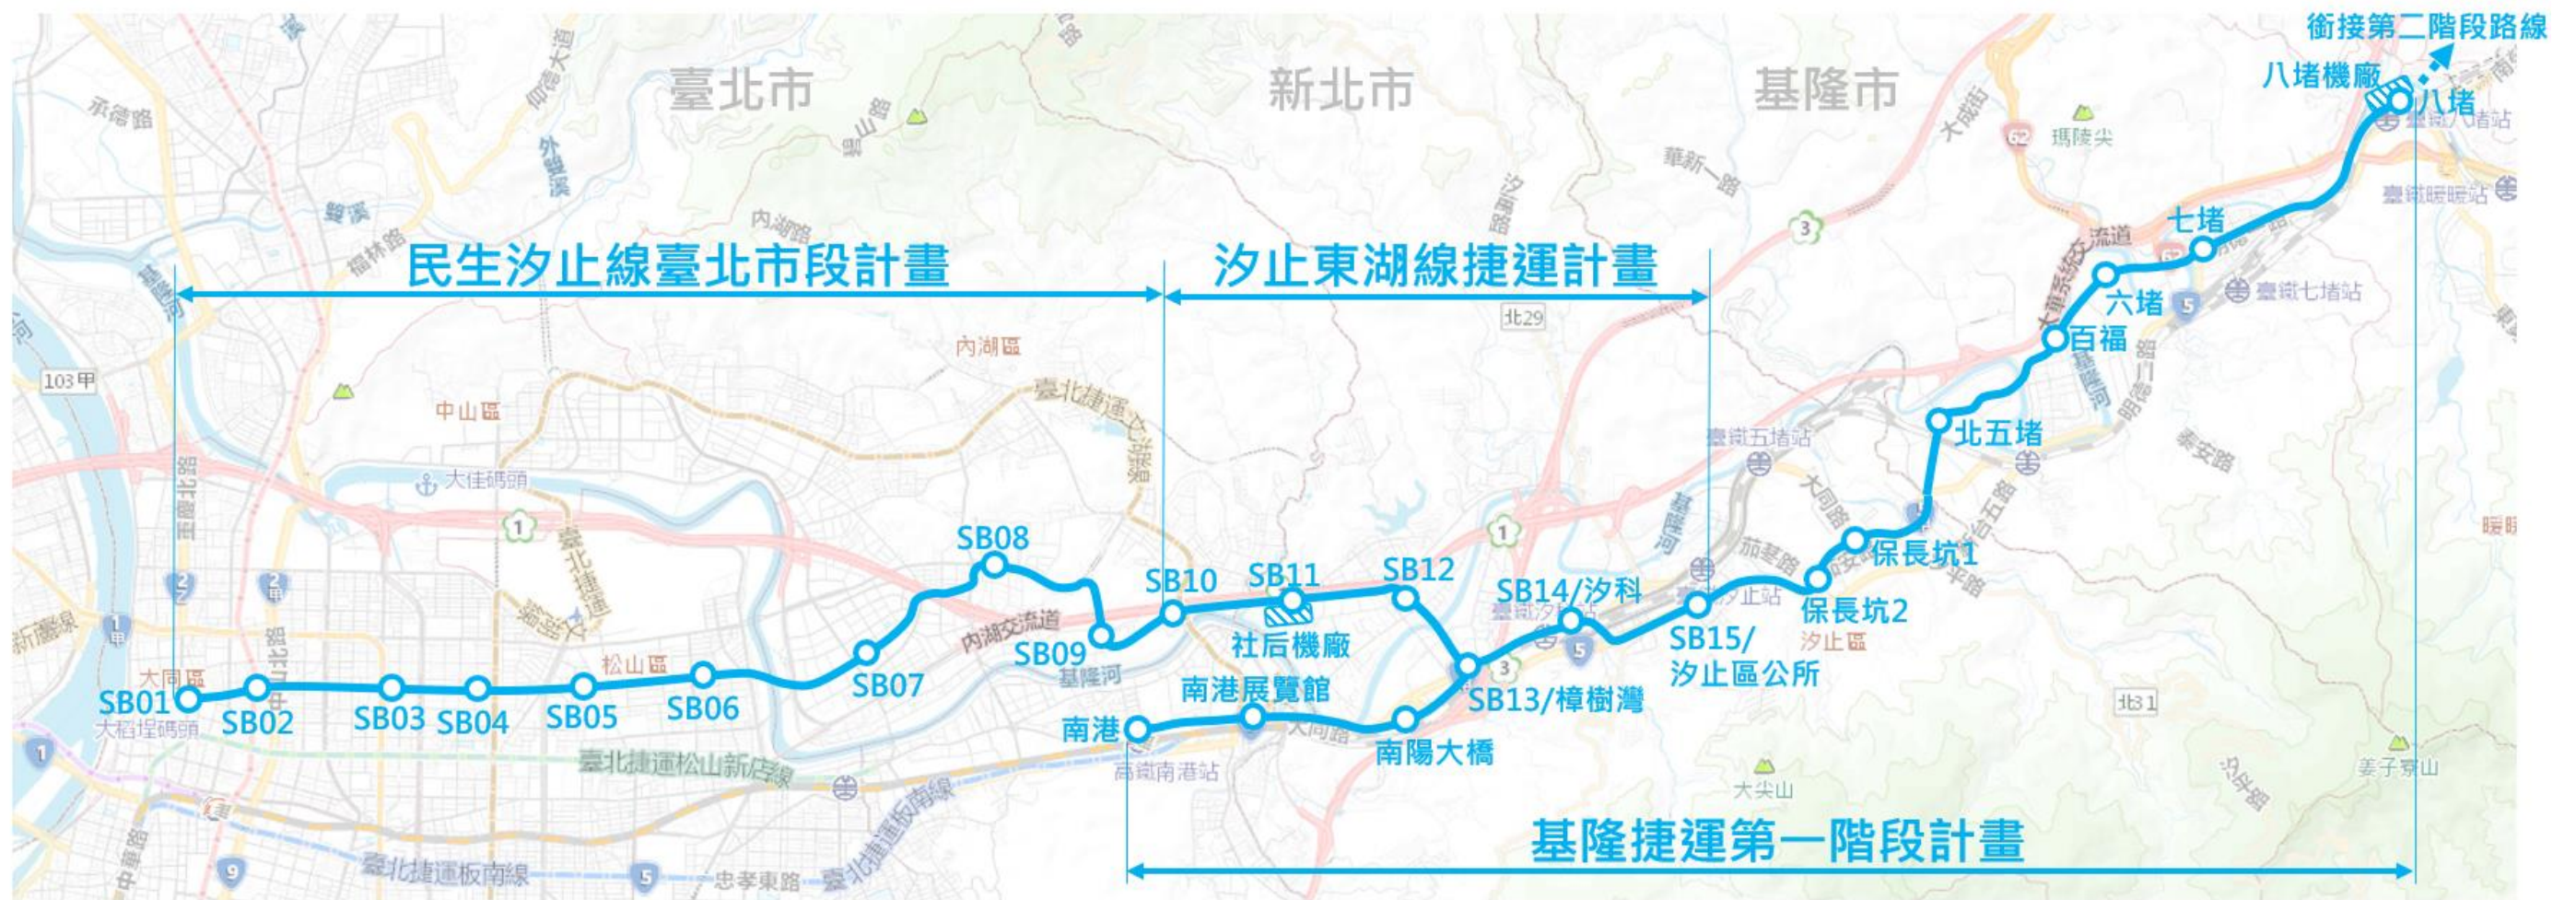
銜接第二階段路線
八堵機廠
八堵
臺北市
新北市
基隆市
承德路
百齡
仰德大道
外雙溪
雙溪
福林路
碧山路
內湖路
華新一路
大華街
瑪陵尖
臺鐵八堵站
臺鐵暖暖站
民生汐止線臺北市段計畫
汐止東湖線捷運計畫
七堵
六堵
百福
臺鐵七堵站
北29
內湖區
中山區
103甲
臺北捷運文湖線
大佳碼頭
臺鐵五堵站
北五堵
明德一路
泰安路
大同路
保長坑1
保長坑2
汐止區
SB08
SB10
SB11
SB12
SB14/汐科
臺鐵汐止站
SB15/汐止區公所
社后機廠
內湖交流道
SB09
SB07
SB06
SB05
SB04
SB03
SB02
SB01
大同區
松山區
大稻埕碼頭
基隆河
南港展覽館
南港
高鐵南港站
南陽大橋
SB13/樟樹灣
北31
大尖山
姜子寮山
臺北捷運松山新店線
臺北捷運板南線
忠孝東路
中華路
新莊線
基隆捷運第一階段計畫
暖暖